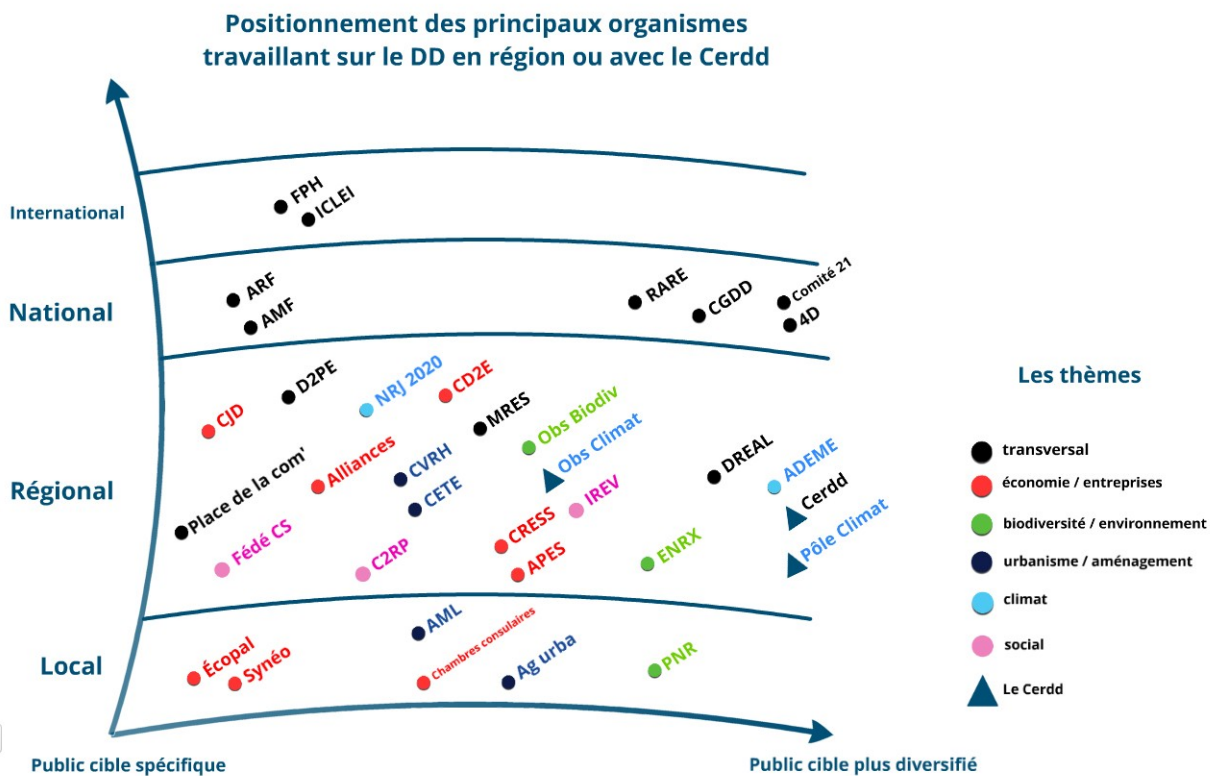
Positionnement des principaux organismes travaillant sur le DD en région ou avec le Cerdd

International
FPH
ICLEI

National
ARF
AMF
RARE
CGDD
Comité 21
4D

Régional
CJD
D2PE
NRJ 2020
CD2E
MRES
Obs Biodiv
Obs Climat
Place de la com'
Alliances
CVRH
CETE
DREAL
ADEME
Cerdd
IREV
Fédé CS
C2RP
CRESS
APES
ENRX
Pôle Climat

Local
Écopal
Synéo
AML
Chambres consulaires
Ag urba
PNR

Public cible spécifique
Public cible plus diversifié

Les thèmes
transversal
économie / entreprises
biodiversité / environnement
urbanisme / aménagement
climat
social
Le Cerdd